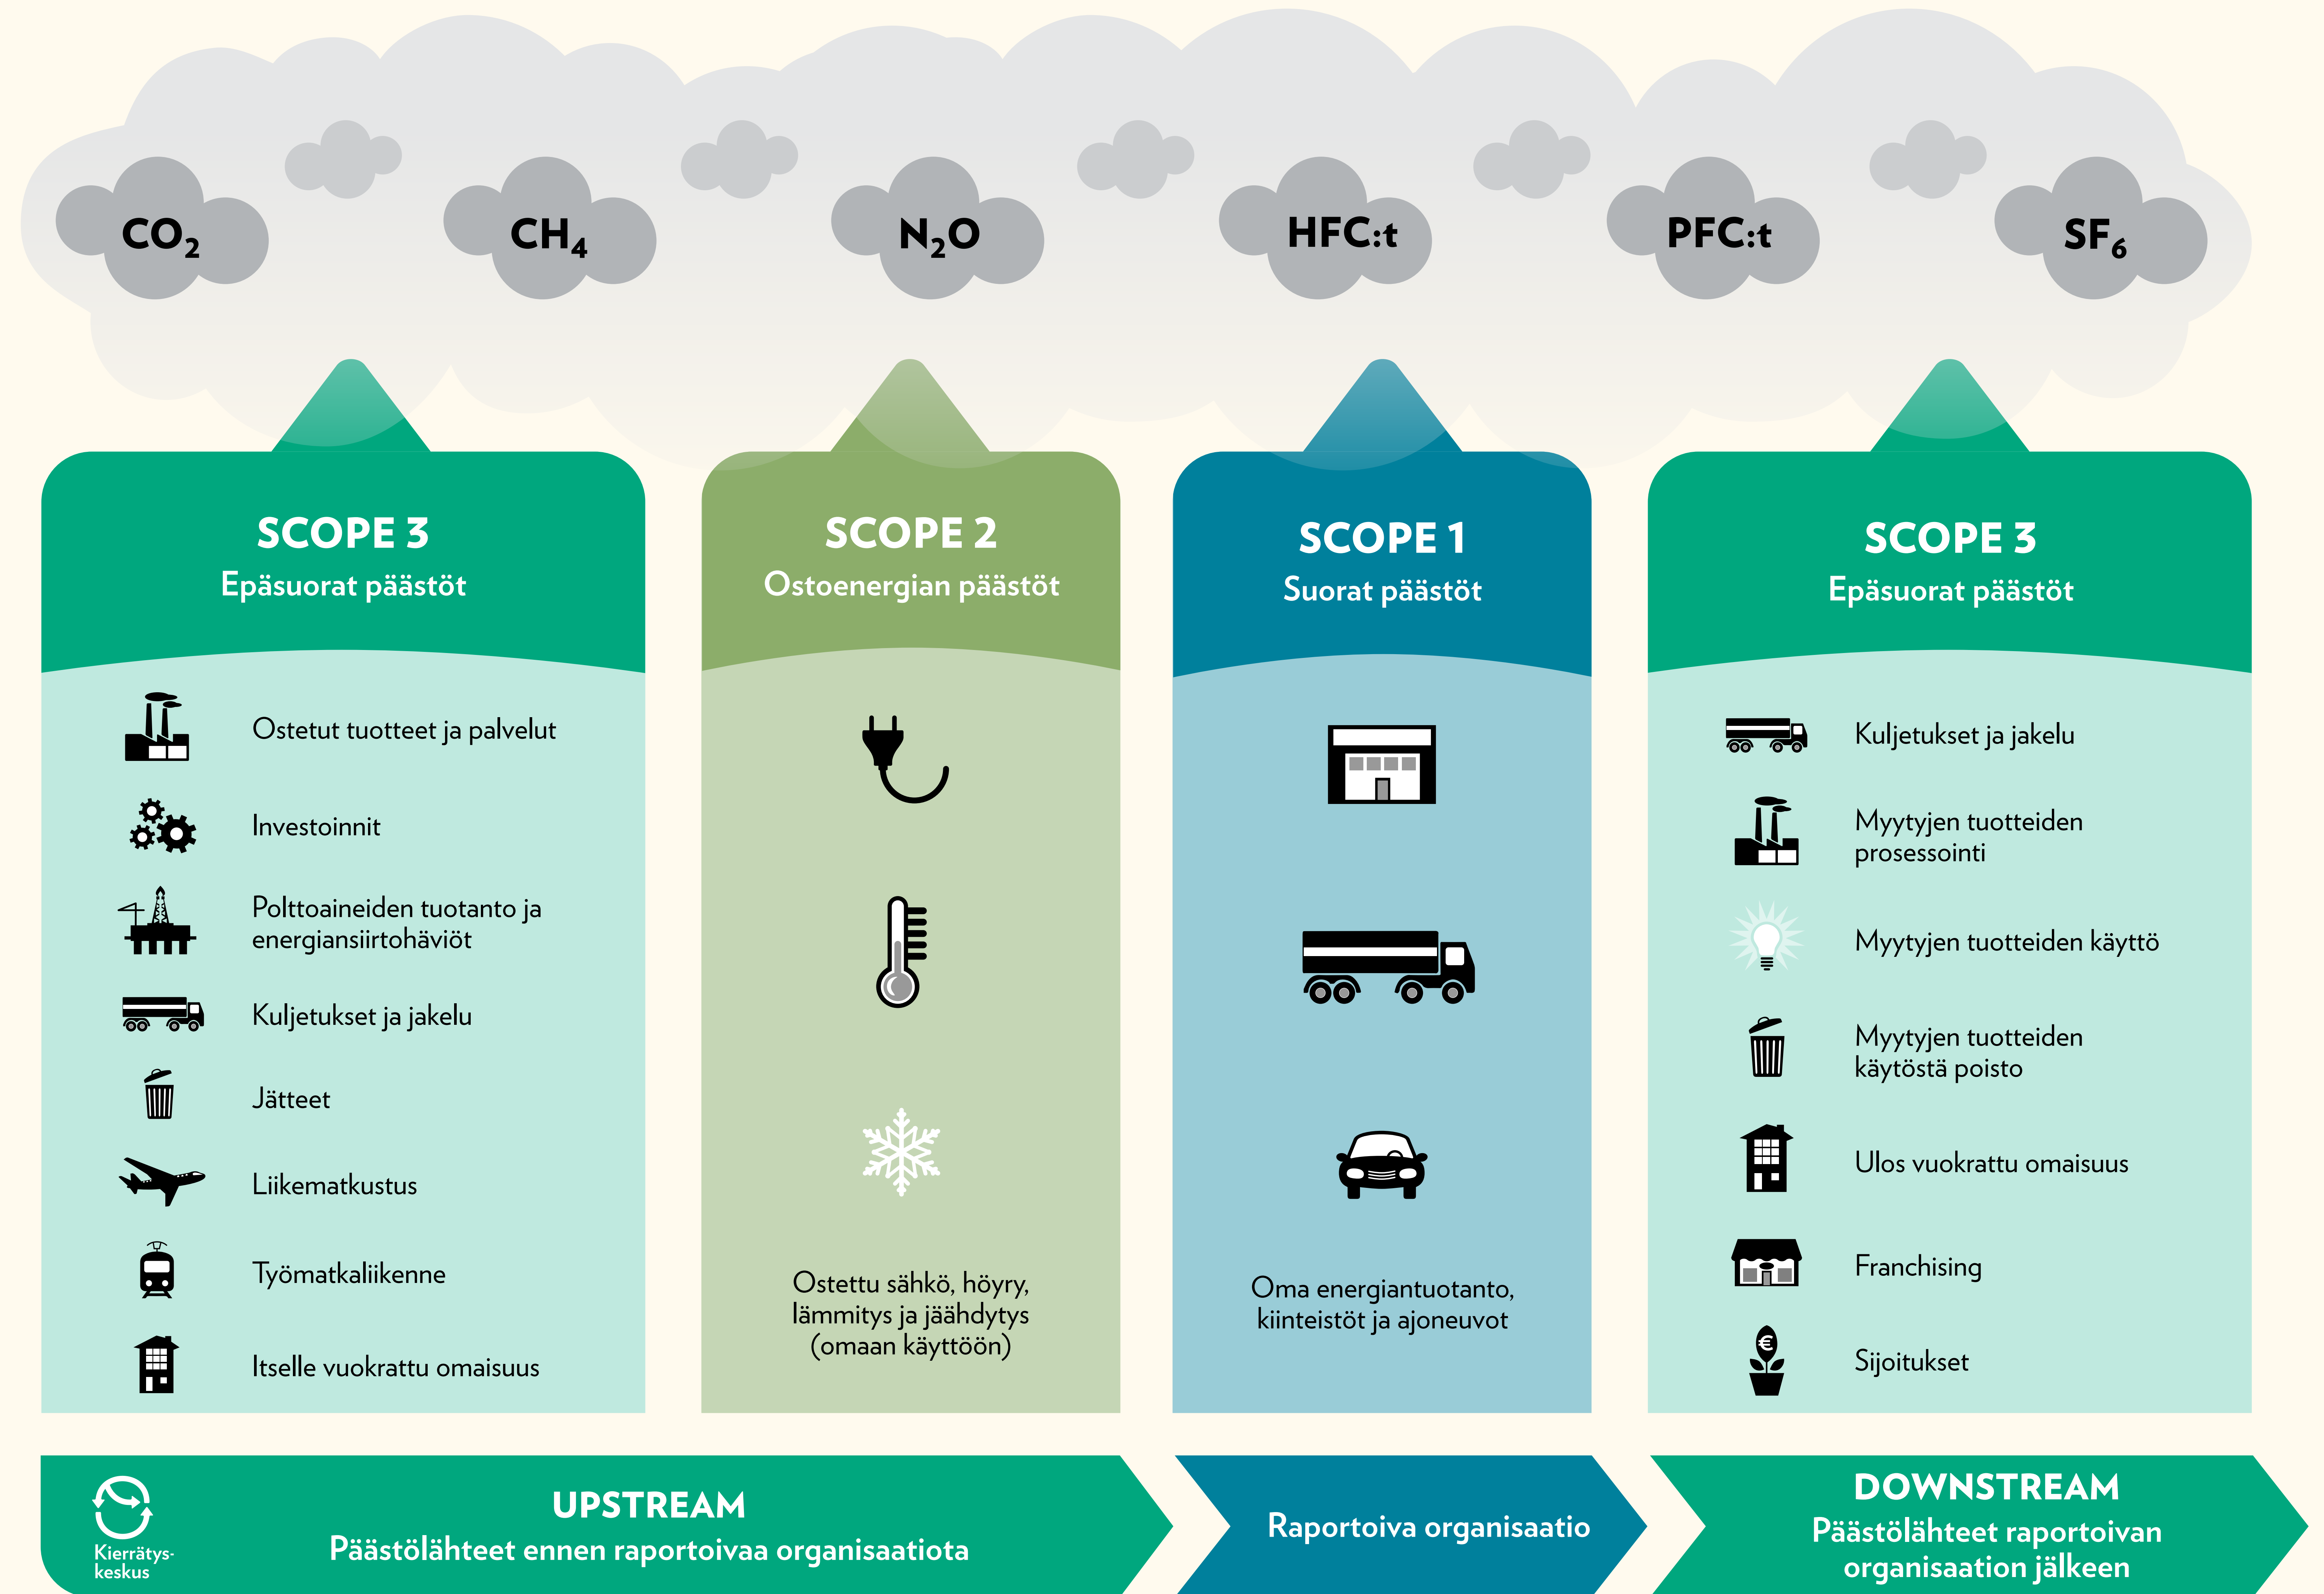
$CO_2$ $CH_4$ $N_2O$ HFC:t PFC:t $SF_6$

SCOPE 3
Epäsuorat päästöt

Ostetut tuotteet ja palvelut

Investoinnit

Polttoaineiden tuotanto ja energiansiirtohäviöt

Kuljetukset ja jakelu

Jätteet

Liikematkustus

Työmatkaliikenne

Itselle vuokrattu omaisuus

SCOPE 2
Ostoenergian päästöt

Ostettu sähkö, höyry, lämmitys ja jäähdytys (omaan käyttöön)

SCOPE 1
Suorat päästöt

Oma energiantuotanto, kiinteistöt ja ajoneuvot

SCOPE 3
Epäsuorat päästöt

Kuljetukset ja jakelu

Myytyjen tuotteiden prosessointi

Myytyjen tuotteiden käyttö

Myytyjen tuotteiden käytöstä poisto

Ulos vuokrattu omaisuus

Franchising

Sijoitukset

Kierrätys-keskus

UPSTREAM
Päästölähteet ennen raportoivaa organisaatiota

Raportoiva organisaatio

DOWNSTREAM
Päästölähteet raportoivan organisaation jälkeen